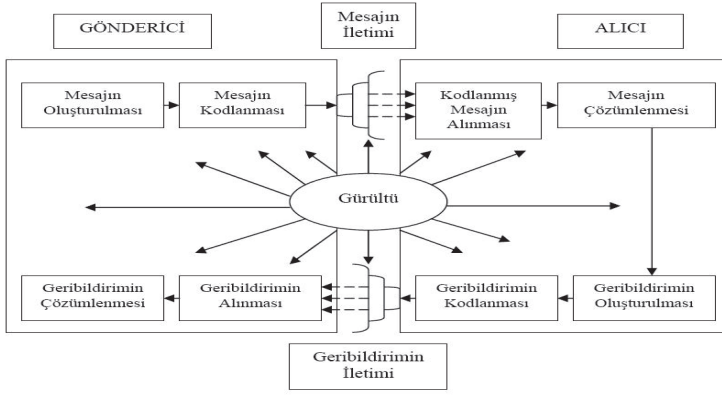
GÖNDERİCİ

Mesajın İletimi

ALICI

Mesajın Oluşturulması

Mesajın Kodlanması

Kodlanmış Mesajın Alınması

Mesajın Çözümlenmesi

Gürültü

Geribildirimin Çözümlenmesi

Geribildirimin Alınması

Geribildirimin Kodlanması

Geribildirimin Oluşturulması

Geribildirimin İletimi